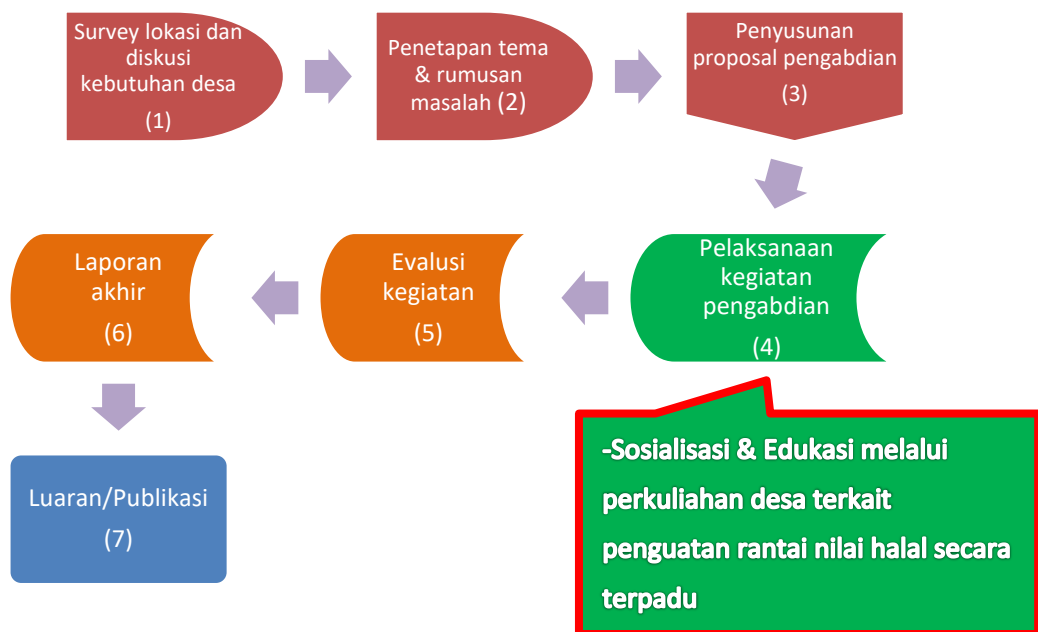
Survey lokasi dan diskusi kebutuhan desa
(1)

Penetapan tema & rumusan masalah (2)

Penyusunan proposal pengabdian
(3)

Pelaksanaan kegiatan pengabdian
(4)

Evalusi kegiatan
(5)

Laporan akhir
(6)

Luaran/Publikasi
(7)

-Sosialisasi & Edukasi melalui perkuliahan desa terkait penguatan rantai nilai halal secara terpadu